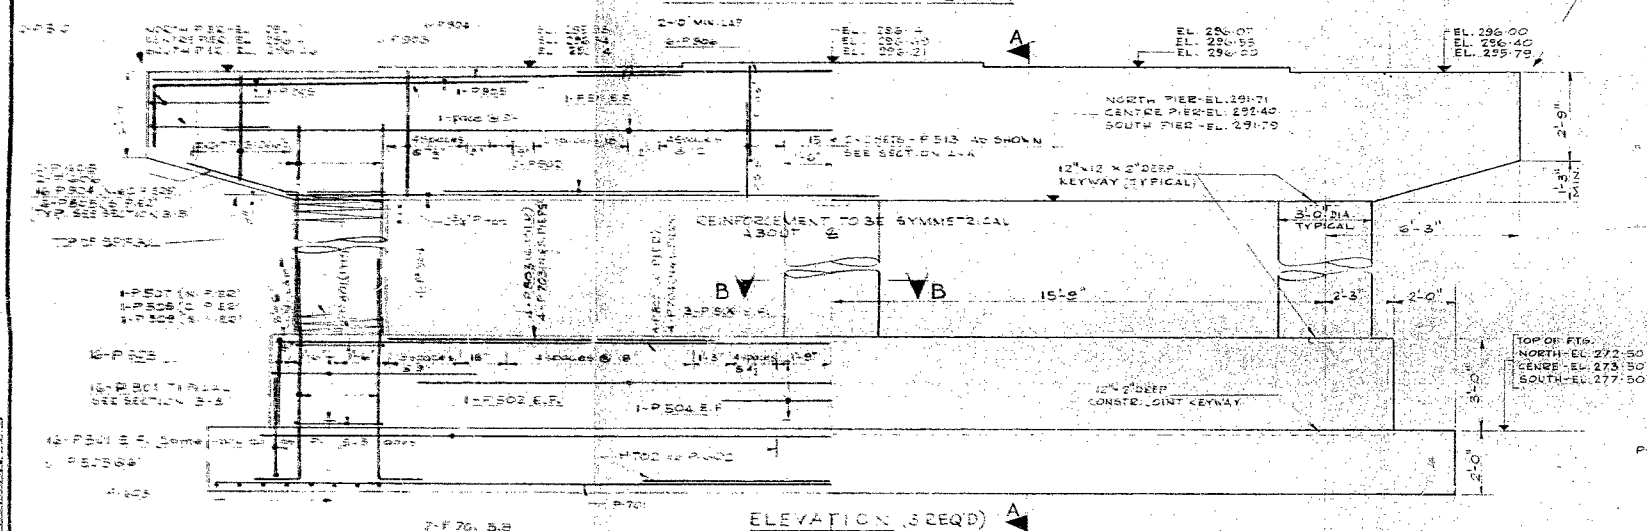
NORTH PIER-EL. 
CENTRE PIER-EL. 
SOUTH PIER-EL. 

1-P 804
1-P 805
2'-0" MIN. LAP
2-P 806
EL. 
EL. 
EL. 
EL. 296·14
EL. 296·40
EL. 296·21
A
EL. 296·07
EL. 296·55
EL. 296·00
EL. 296·00
EL. 296·40
EL. 295·79

1-P 805
1-P 805
1-P 805 E.F.
NORTH PIER-EL. 291·71
CENTRE PIER-EL. 292·40
SOUTH PIER-EL. 291·79
2'-9"

15 × 2-HOOKS - P 513 AS SHOWN
SEE SECTION A-A
1-P 502
12"×12 × 2" DEEP
KEYWAY (TYPICAL)
1'-3" MIN.

1-P 808
16-P 504 
TYP. SEE SECTION B-B

REINFORCEMENT TO BE SYMMETRICAL ABOUT ℄
3'-0" DIA. TYPICAL
6'-3"

TOP OF SPIRAL

1-P 507 (N. PIER)
1-P 508 (C. PIER)
1-P 509 (S. PIER)
B
B
15'-9"
2'-3"
2'-0"
3-P 506 E.F.

16-P 505
4 SPACES @ 18"
TOP OF FTG.
NORTH-EL. 272·50
CENTRE-EL. 273·50
SOUTH-EL. 277·50

16-P 501 TYPICAL
SEE SECTION B-B
1-P 502 E.F.
1-P 504 E.F.
12"×2" DEEP
CONSTR. JOINT KEYWAY
3'-0"

12-P 501 E.F.
1-P 702
2'-0"

P 701
7-P 701 E.F.
ELEVATION (3 REQ'D) A